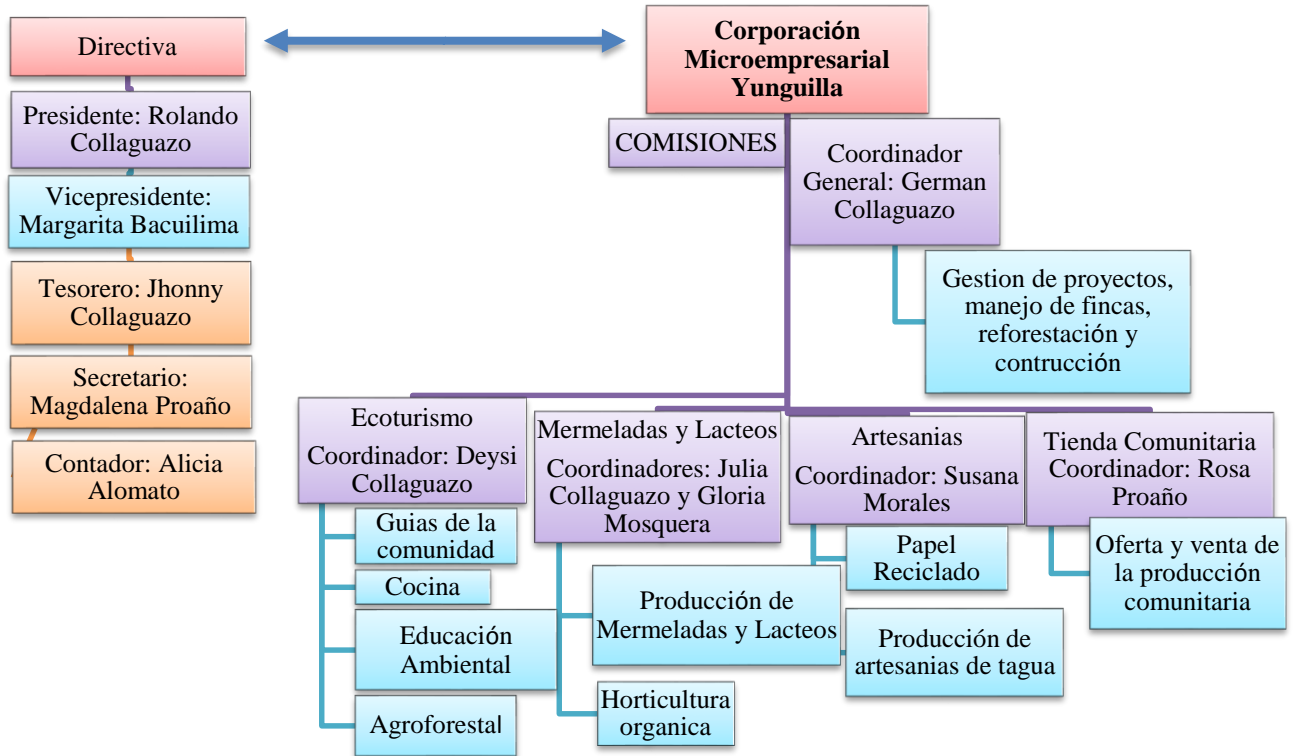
Directiva

Presidente: Rolando Collaguazo

Vicepresidente: Margarita Bacuilima

Tesorero: Jhonny Collaguazo

Secretario: Magdalena Proaño

Contador: Alicia Alomato

**Corporación Microempresarial Yunguilla**

COMISIONES

Coordinador General: German Collaguazo

Gestion de proyectos, manejo de fincas, reforestación y contrucción

Ecoturismo
Coordinador: Deysi Collaguazo

Guias de la comunidad

Cocina

Educación Ambiental

Agroforestal

Mermeladas y Lacteos
Coordinadores: Julia Collaguazo y Gloria Mosquera

Producción de Mermeladas y Lacteos

Horticultura organica

Artesanias
Coordinador: Susana Morales

Papel Reciclado

Producción de artesanias de tagua

Tienda Comunitaria
Coordinador: Rosa Proaño

Oferta y venta de la producción comunitaria